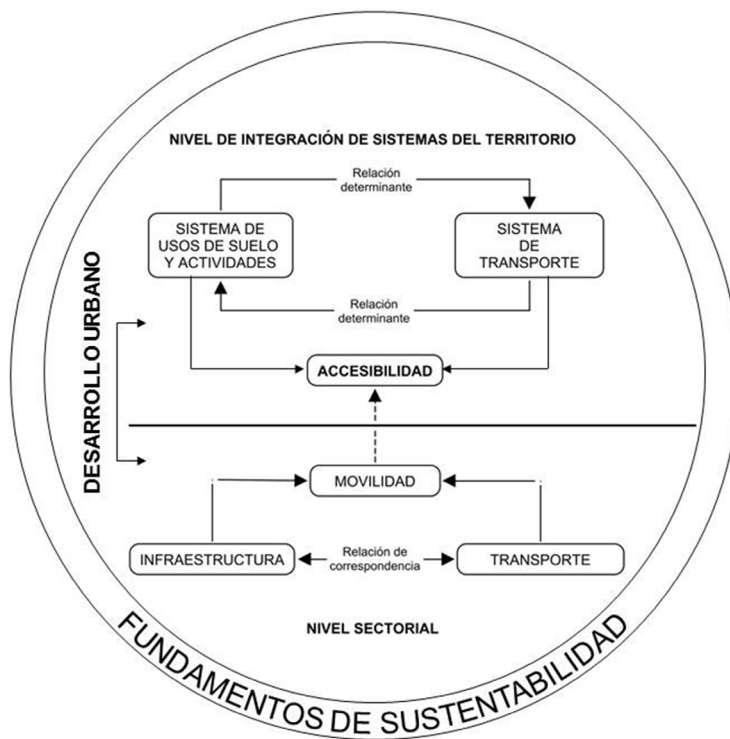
NIVEL DE INTEGRACIÓN DE SISTEMAS DEL TERRITORIO

Relación determinante

SISTEMA DE USOS DE SUELO Y ACTIVIDADES

SISTEMA DE TRANSPORTE

Relación determinante

DESARROLLO URBANO

ACCESIBILIDAD

MOVILIDAD

INFRAESTRUCTURA

Relación de correspondencia

TRANSPORTE

NIVEL SECTORIAL

FUNDAMENTOS DE SUSTENTABILIDAD